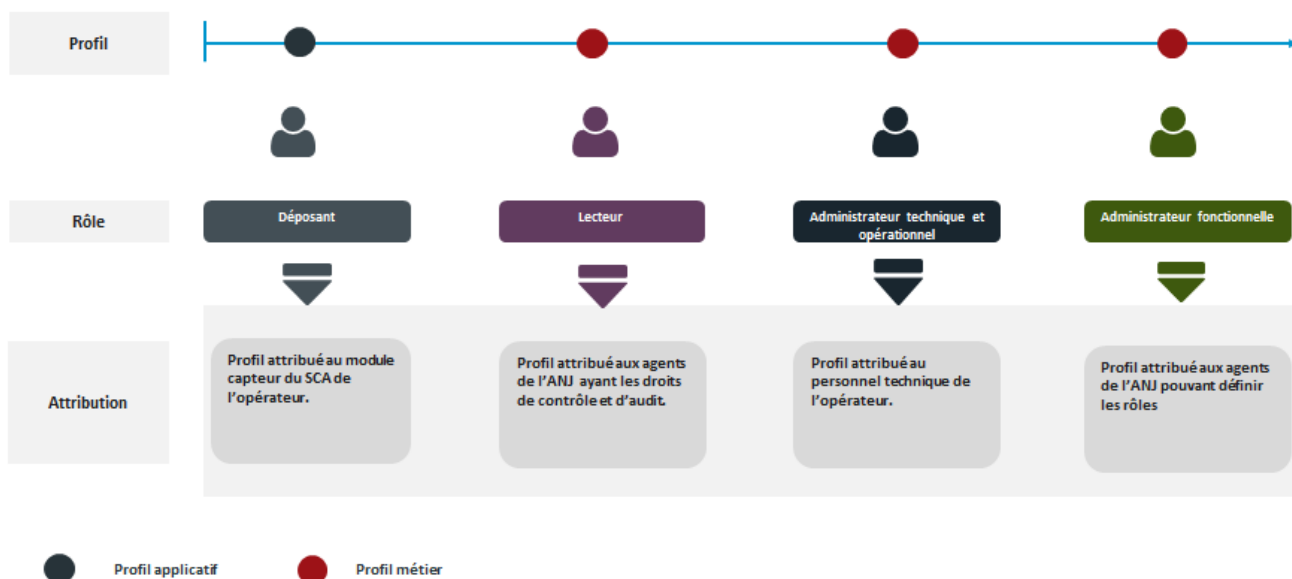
Profil

Rôle

Attribution

Déposant

Lecteur

Administrateur technique et opérationnel

Administrateur fonctionnelle

Profil attribué au module capteur du SCA de l'opérateur.

Profil attribué aux agents de l'ANJ ayant les droits de contrôle et d'audit.

Profil attribué au personnel technique de l'opérateur.

Profil attribué aux agents de l'ANJ pouvant définir les rôles

Profil applicatif

Profil métier